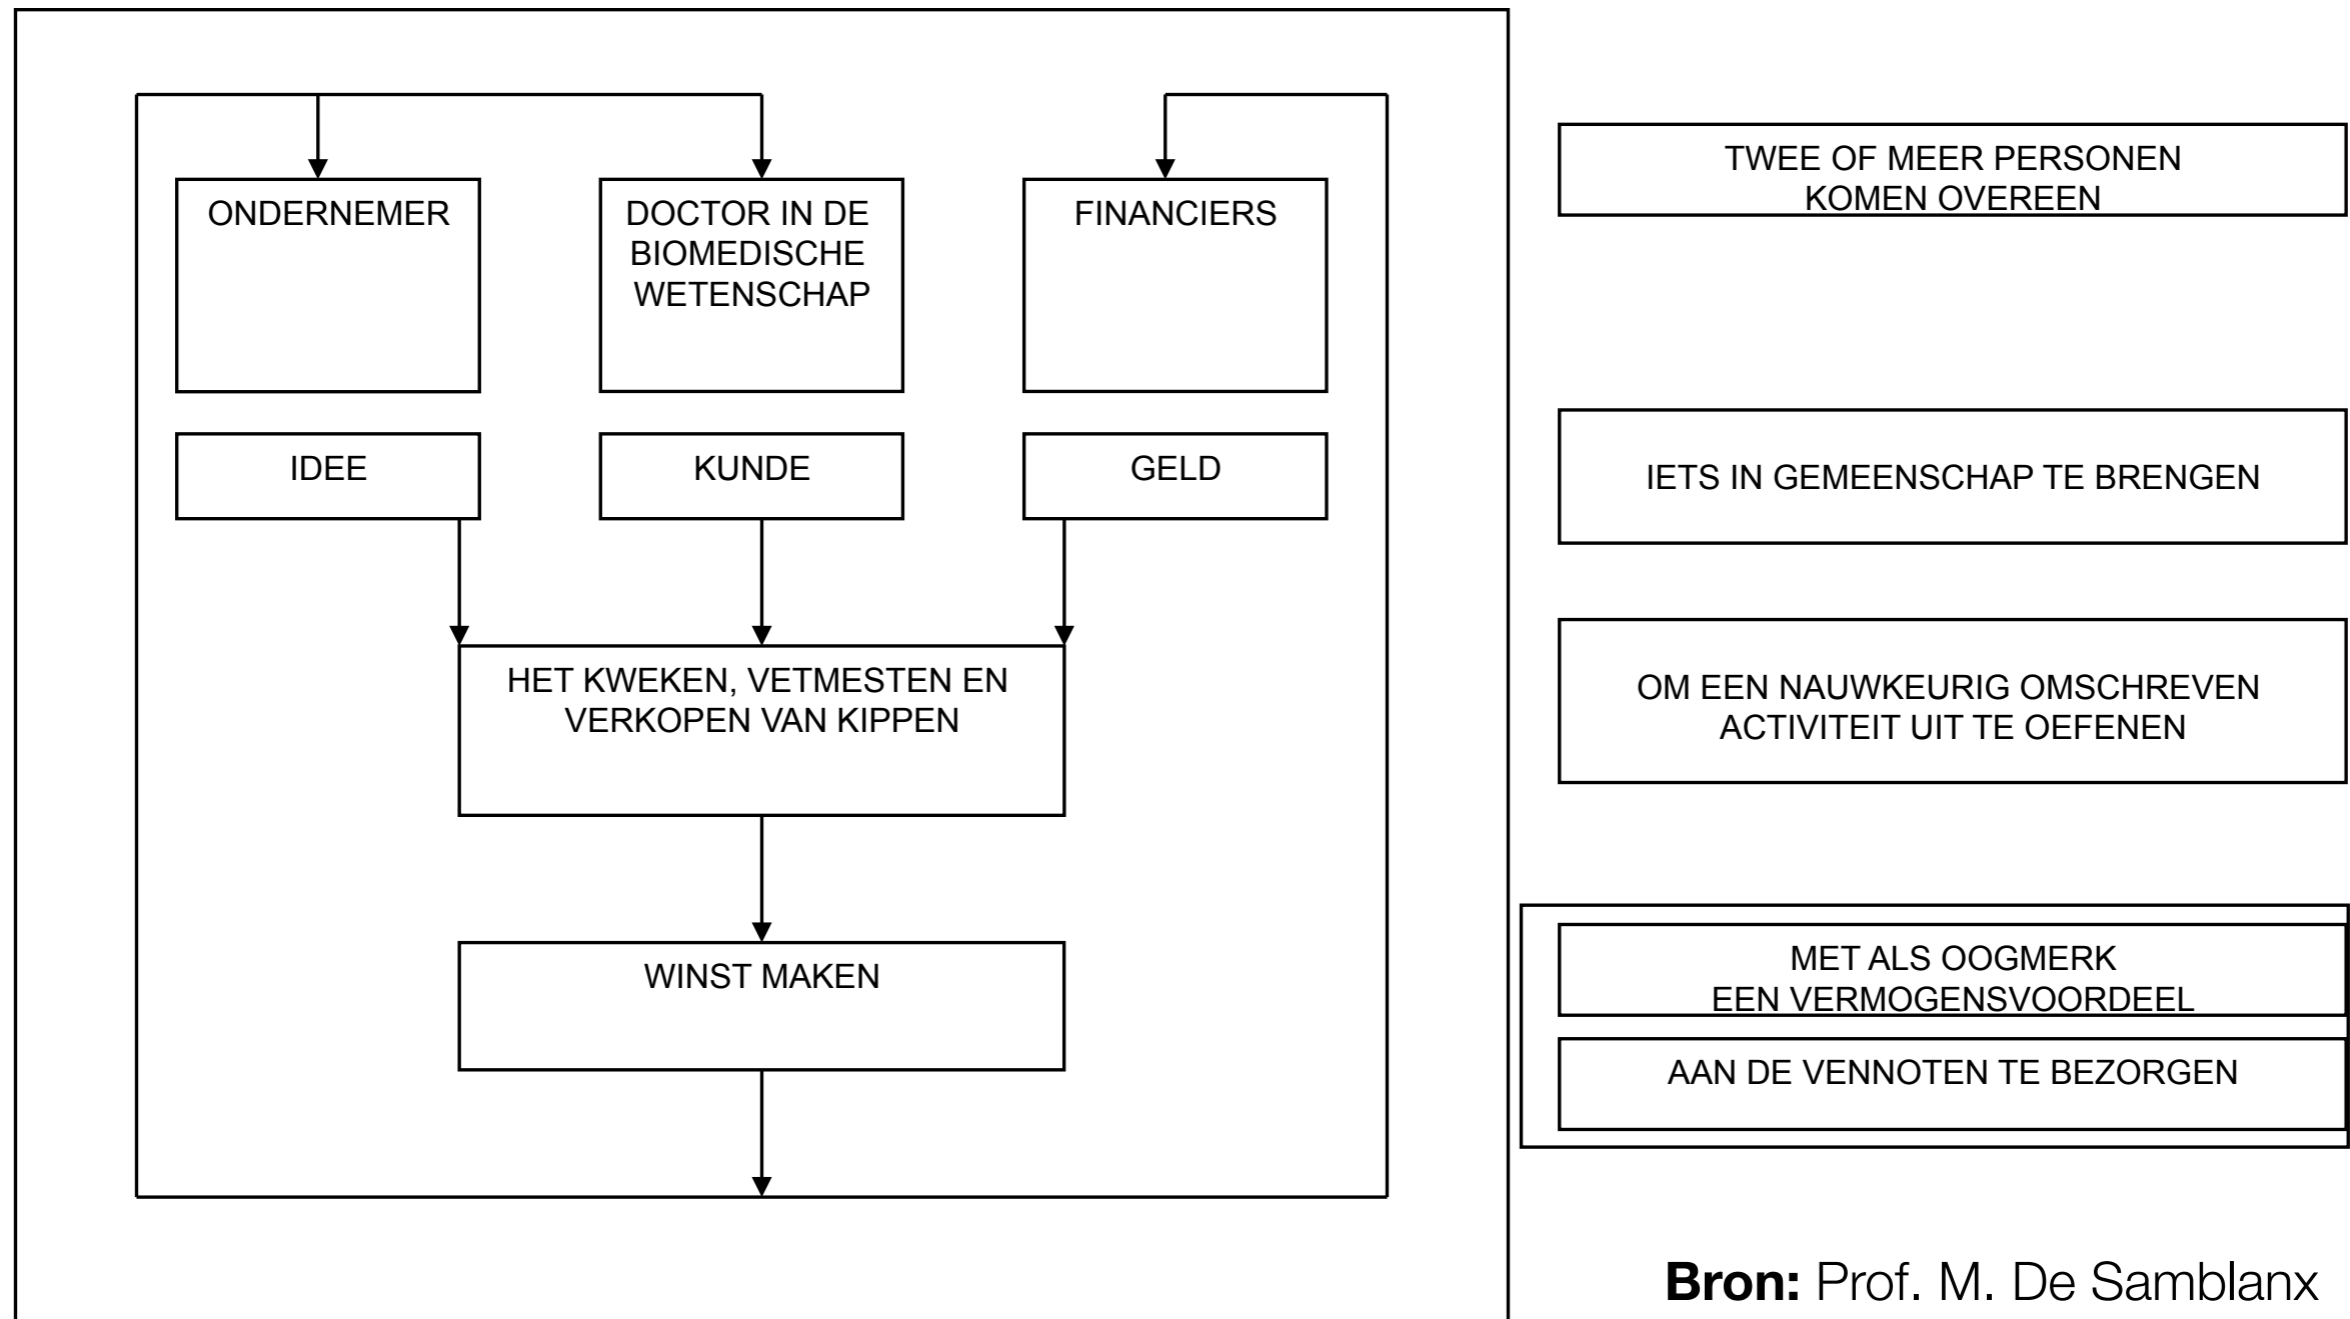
ONDERNEMER

DOCTOR IN DE BIOMEDISCHE WETENSCHAP

FINANCIERS

IDEE

KUNDE

GELD

HET KWEKEN, VETMESTEN EN VERKOPEN VAN KIPPEN

WINST MAKEN

TWEE OF MEER PERSONEN KOMEN OVEREEN

IETS IN GEMEENSCHAP TE BRENGEN

OM EEN NAUWKEURIG OMSCHREVEN ACTIVITEIT UIT TE OEFENEN

MET ALS OOGMERK EEN VERMOGENSVOORDEEL

AAN DE VENNOTEN TE BEZORGEN

**Bron:** Prof. M. De Samblanx